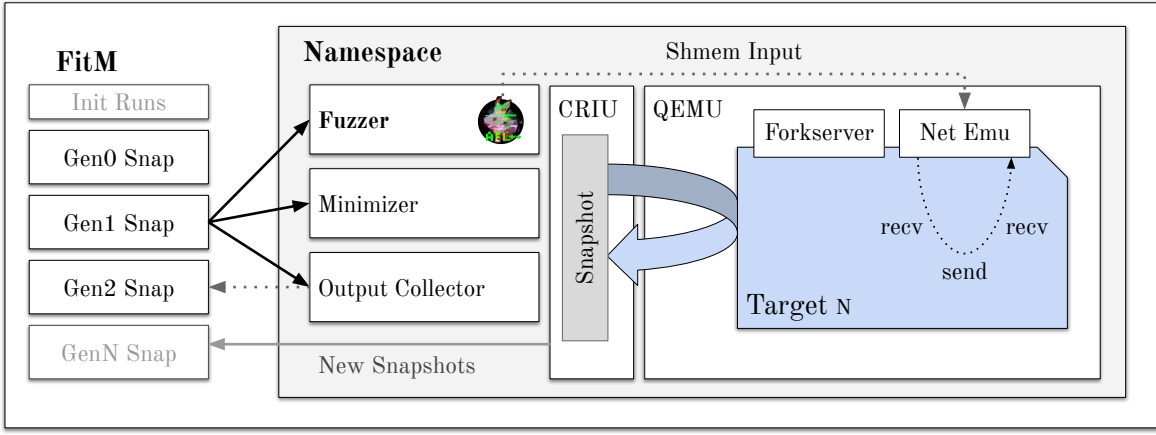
FitM

Init Runs

Gen0 Snap

Gen1 Snap

Gen2 Snap

GenN Snap

Namespace

Shmem Input

Fuzzer

AFL++

Minimizer

Output Collector

CRIU

Snapshot

QEMU

Forkserver

Net Emu

recv

recv

send

Target N

New Snapshots